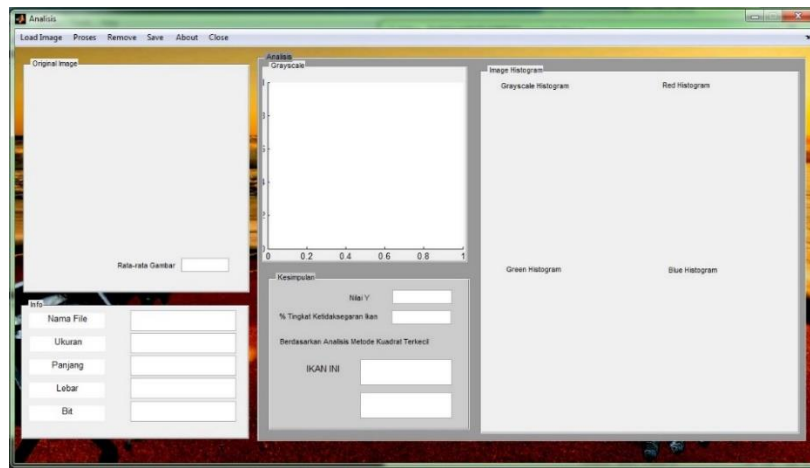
Analisis

Load Image Proses Remove Save About Close

Original Image

Rata-rata Gambar

Info

Nama File

Ukuran

Panjang

Lebar

Bit

Analisis

Grayscale

1

0.8

0.6

0.4

0.2

0

0 0.2 0.4 0.6 0.8 1

Kesimpulan

Nilai Y

% Tingkat Ketidaksegaran Ikan

Berdasarkan Analisis Metode Kuadrat Terkecil

IKAN INI

Image Histogram

Grayscale Histogram

Red Histogram

Green Histogram

Blue Histogram